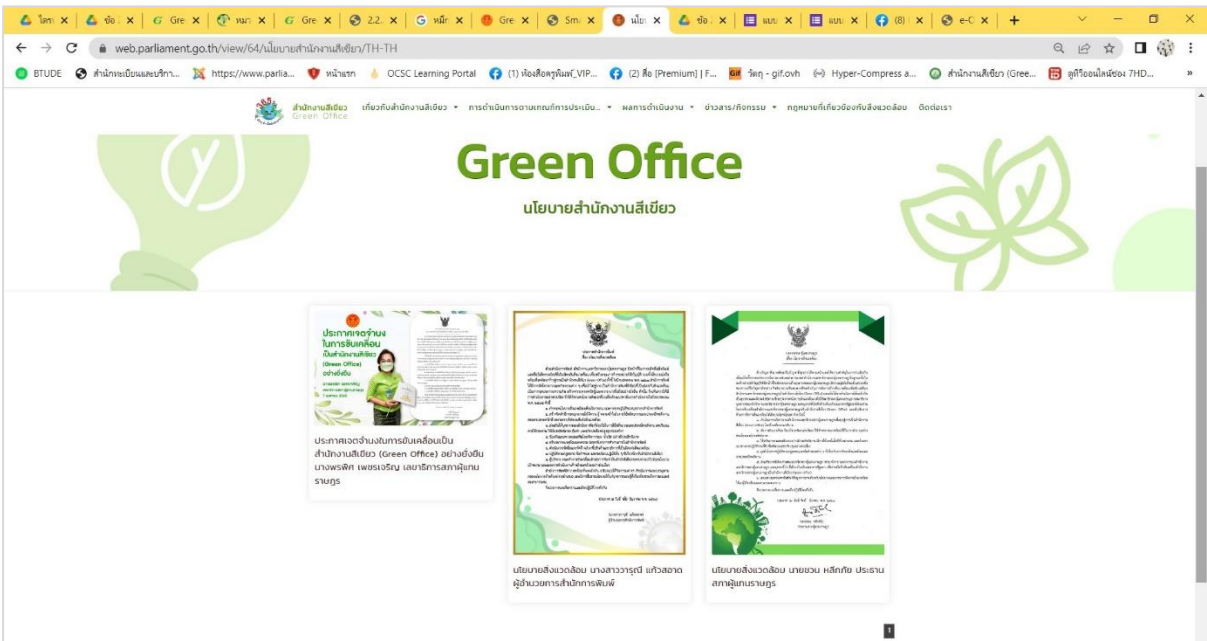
โครงก ✕ | ข้อ ✕ | Gre ✕ | หน ✕ | Gre ✕ | 2.2. ✕ | หนัก ✕ | Gre ✕ | Sm ✕ | นโย ✕ | ข้อ ✕ | แบบ ✕ | แบบ ✕ | (8) ✕ | e-O ✕ | +

web.parliament.go.th/view/64/นโยบายสำนักงานสีเขียว/TH-TH

BTUDE | สำนักทะเบียนและบริกา... | https://www.parlia... | หน้าแรก | OCSC Learning Portal | (1) ห้องสือครูพิมพ์_VIP... | (2) สือ [Premium] | F... | วัตถุ - gif.ovh | Hyper-Compress a... | สำนักงานสีเขียว (Gree... | ดูทีวีออนไลน์ช่อง 7HD...

สำนักงานสีเขียว Green Office | เกี่ยวกับสำนักงานสีเขียว | การดำเนินการตามเกณฑ์การประเมิน... | ผลการดำเนินงาน | ข่าวสาร/กิจกรรม | กฎหมายที่เกี่ยวข้องกับสิ่งแวดล้อม | ติดต่อเรา

Green Office

นโยบายสำนักงานสีเขียว

ประกาศเจตจำนงในการขับเคลื่อนเป็นสำนักงานสีเขียว (Green Office) อย่างยั่งยืน

ประกาศเจตจำนงในการขับเคลื่อนเป็นสำนักงานสีเขียว (Green Office) อย่างยั่งยืน นางพรพิศ เพชรเจริญ เลขาธิการสภาผู้แทนราษฎร

นโยบายสิ่งแวดล้อม นางสาววารุณี แก้วสอาด ผู้อำนวยการสำนักการพิมพ์

นโยบายสิ่งแวดล้อม นายชวน หลีกภัย ประธานสภาผู้แทนราษฎร

1